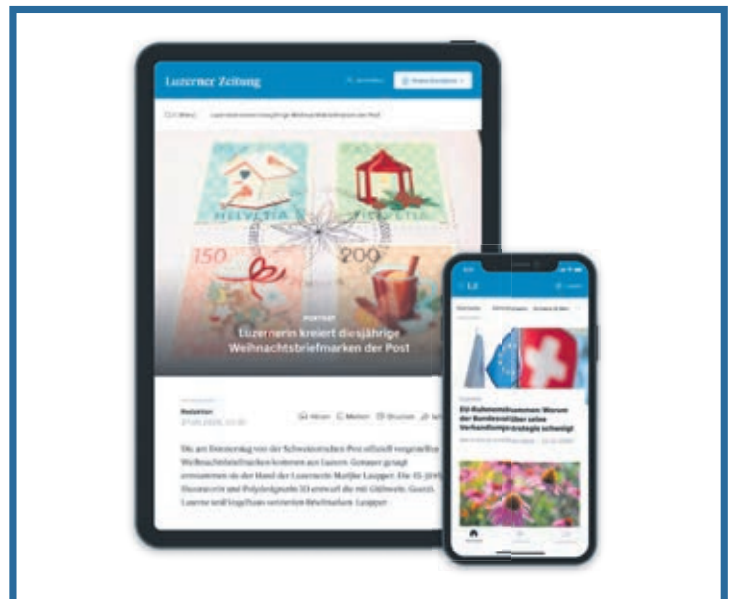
Luzerner Zeitung

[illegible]

HELVETIA

HELVETIA

150

200

PORTRÄT

Luzernerin kreiert diesjährige Weihnachtsbriefmarken der Post

Redaktion

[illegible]

Hören Merken Drucken

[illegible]

LZ

EU-Rahmenabkommen: Warum der Bundesrat über seine Verhandlungsstrategie schweigt

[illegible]